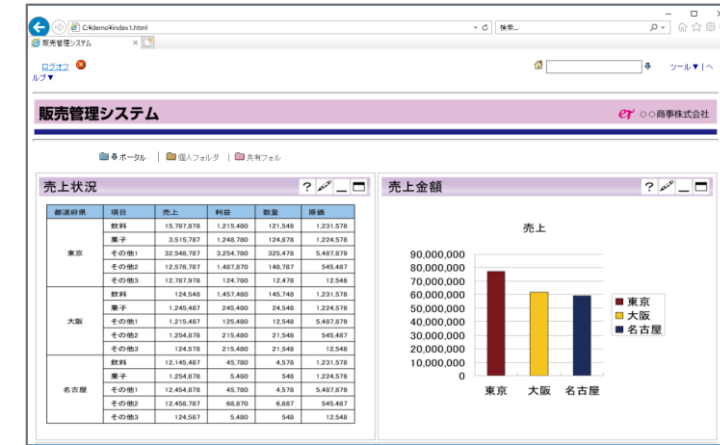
C:¥demo¥index1.html
検索...
販売管理システム ×

ログオフ
ルプ▼
ツール▼ | ヘ

販売管理システム
er ○○商事株式会社

ポータル | 個人フォルダ | 共有フォル

売上状況

| 都道府県 | 項目 | 売上 | 利益 | 数量 | 原価 |
|---|---|---|---|---|---|
| 東京 | 飲料 | 15,787,878 | 1,215,480 | 121,548 | 1,231,578 |
| | 菓子 | 3,515,787 | 1,248,780 | 124,878 | 1,224,578 |
| | その他1 | 32,548,787 | 3,254,780 | 325,478 | 5,487,879 |
| | その他2 | 12,578,787 | 1,487,870 | 148,787 | 545,487 |
| | その他3 | 12,787,978 | 124,780 | 12,478 | 12,548 |
| 大阪 | 飲料 | 124,548 | 1,457,480 | 145,748 | 1,231,578 |
| | 菓子 | 1,245,487 | 245,480 | 24,548 | 1,224,578 |
| | その他1 | 1,215,487 | 125,480 | 12,548 | 5,487,879 |
| | その他2 | 1,254,878 | 215,480 | 21,548 | 545,487 |
| | その他3 | 124,578 | 215,480 | 21,548 | 12,548 |
| 名古屋 | 飲料 | 12,145,487 | 45,780 | 4,578 | 1,231,578 |
| | 菓子 | 1,254,878 | 5,480 | 548 | 1,224,578 |
| | その他1 | 12,454,878 | 45,780 | 4,578 | 5,487,879 |
| | その他2 | 12,458,787 | 68,870 | 6,887 | 545,487 |
| | その他3 | 124,587 | 5,480 | 548 | 12,548 |

売上金額

売上
90,000,000
80,000,000
70,000,000
60,000,000
50,000,000
40,000,000
30,000,000
20,000,000
10,000,000
0
東京 大阪 名古屋
東京
大阪
名古屋